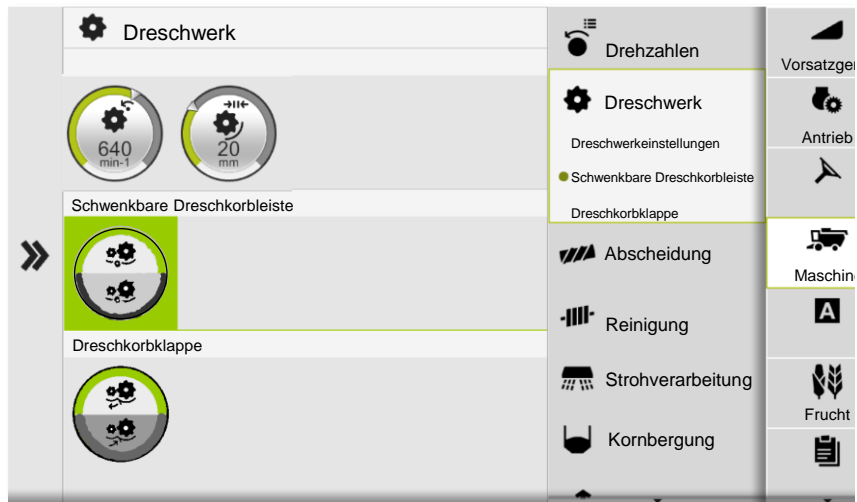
Dreschwerk

640
min-1

20
mm

Schwenkbare Dreschkorbleiste

Dreschkorbklappe

Drehzahlen

Dreschwerk

Dreschwerkeinstellungen

Schwenkbare Dreschkorbleiste

Dreschkorbklappe

Abscheidung

Reinigung

Strohverarbeitung

Kornbergung

Vorsatzger

Antrieb

Maschin

A

Frucht